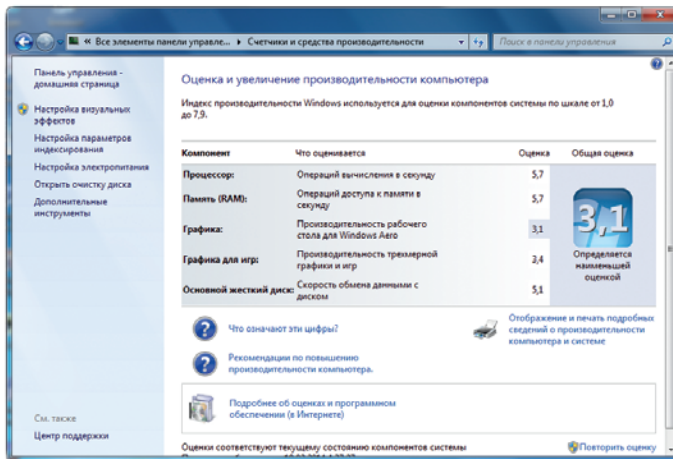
« Все элементы панели управле... ▸ Счетчики и средства производительности

Поиск в панели управления

Панель управления - домашняя страница

Настройка визуальных эффектов

Настройка параметров индексирования

Настройка электропитания

Открыть очистку диска

Дополнительные инструменты

См. также

Центр поддержки

Оценка и увеличение производительности компьютера

Индекс производительности Windows используется для оценки компонентов системы по шкале от 1,0 до 7,9.

| Компонент | Что оценивается | Оценка | Общая оценка |
|---|---|---|---|
| Процессор: | Операций вычисления в секунду | 5,7 | 3,1 Определяется наименьшей оценкой |
| Память (RAM): | Операций доступа к памяти в секунду | 5,7 | |
| Графика: | Производительность рабочего стола для Windows Aero | 3,1 | |
| Графика для игр: | Производительность трехмерной графики и игр | 3,4 | |
| Основной жесткий диск: | Скорость обмена данными с диском | 5,1 | |

Что означают эти цифры?

Отображение и печать подробных сведений о производительности компьютера и системе

Рекомендации по повышению производительности компьютера.

Подробнее об оценках и программном обеспечении (в Интернете)

Оценки соответствуют текущему состоянию компонентов системы

Повторить оценку